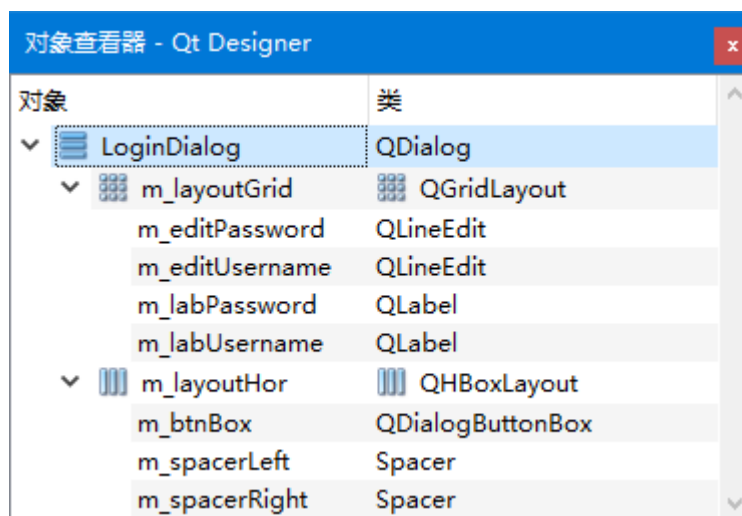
对象查看器 - Qt Designer

x

| 对象 | 类 |
|---|---|
| LoginDialog | QDialog |
| m_layoutGrid | QGridLayout |
| m_editPassword | QLineEdit |
| m_editUsername | QLineEdit |
| m_labPassword | QLabel |
| m_labUsername | QLabel |
| m_layoutHor | QHBoxLayout |
| m_btnBox | QDialogButtonBox |
| m_spacerLeft | Spacer |
| m_spacerRight | Spacer |